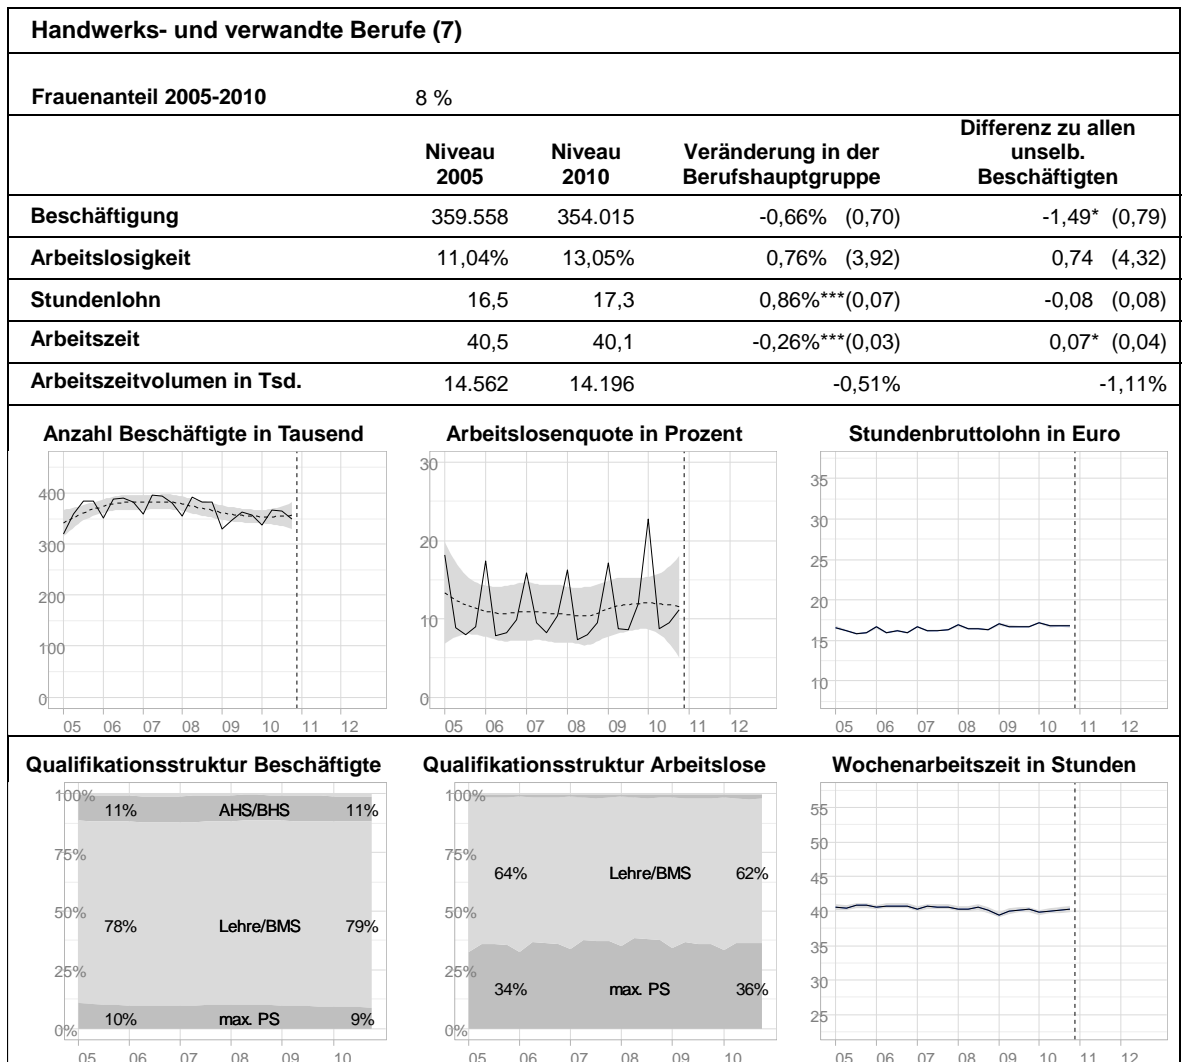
Handwerks- und verwandte Berufe (7)

Frauenanteil 2005-2010 8 %

| | Niveau 2005 | Niveau 2010 | Veränderung in der Berufshauptgruppe | Differenz zu allen unselb. Beschäftigten |
|---|---|---|---|---|
| Beschäftigung | 359.558 | 354.015 | -0,66% (0,70) | -1,49* (0,79) |
| Arbeitslosigkeit | 11,04% | 13,05% | 0,76% (3,92) | 0,74 (4,32) |
| Stundenlohn | 16,5 | 17,3 | 0,86%***(0,07) | -0,08 (0,08) |
| Arbeitszeit | 40,5 | 40,1 | -0,26%***(0,03) | 0,07* (0,04) |
| Arbeitszeitvolumen in Tsd. | 14.562 | 14.196 | -0,51% | -1,11% |

Anzahl Beschäftigte in Tausend
400
300
200
100
0
05 06 07 08 09 10 11 12

Arbeitslosenquote in Prozent
30
20
10
0
05 06 07 08 09 10 11 12

Stundenbruttolohn in Euro
35
30
25
20
15
10
05 06 07 08 09 10 11 12

Qualifikationsstruktur Beschäftigte
100%
75%
50%
25%
0%
11% AHS/BHS 11%
78% Lehre/BMS 79%
10% max. PS 9%
05 06 07 08 09 10

Qualifikationsstruktur Arbeitslose
100%
75%
50%
25%
0%
64% Lehre/BMS 62%
34% max. PS 36%
05 06 07 08 09 10

Wochenarbeitszeit in Stunden
55
50
45
40
35
30
25
05 06 07 08 09 10 11 12